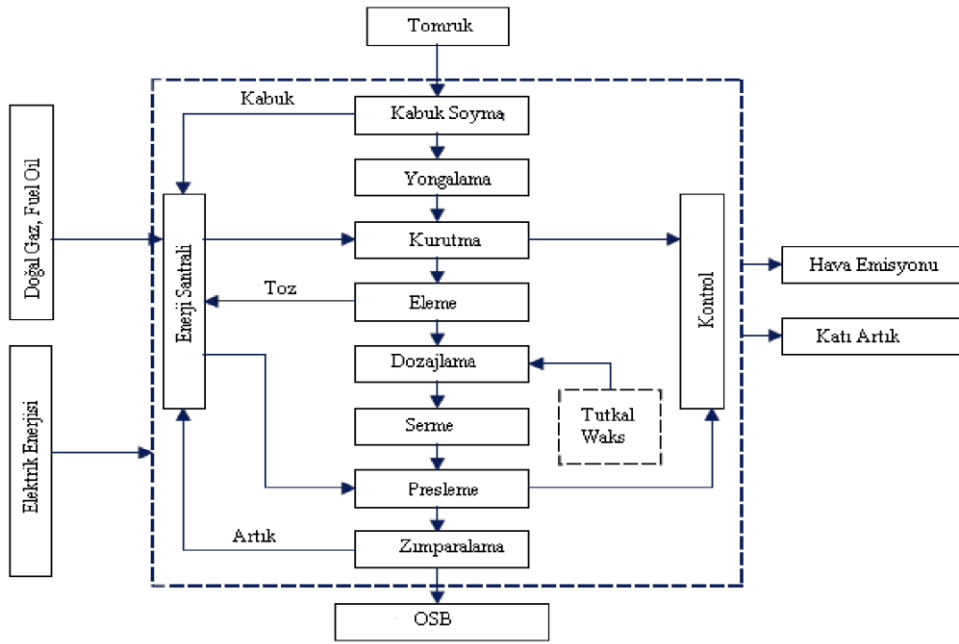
Tomruk

Kabuk

Kabuk Soyma

Yongalama

Doğal Gaz, Fuel Oil

Enerji Santrali

Kurutma

Kontrol

Hava Emisyonu

Toz

Eleme

Katı Artık

Dozajlama

Elektrik Enerjisi

Serme

Tutkal
Waks

Presleme

Artık

Zımparalama

OSB